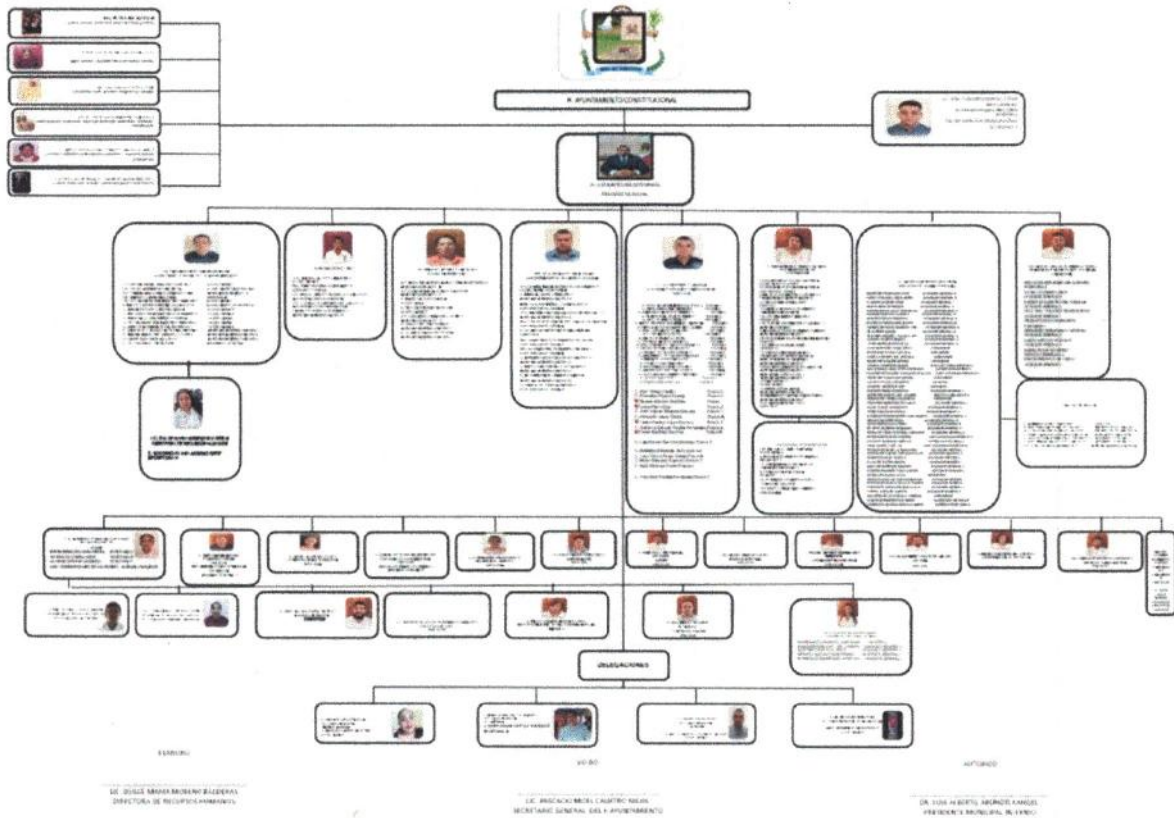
H. AYUNTAMIENTO CONSTITUCIONAL

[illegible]

PRESIDENTE MUNICIPAL

DELEGACIONES

ELABORO

LIC. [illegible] MORENO BALDERAS
DIRECTORA DE RECURSOS HUMANOS

VO. BO.

LIC. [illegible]
SECRETARIO GENERAL DEL H. AYUNTAMIENTO

AUTORIZO

DR. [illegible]
PRESIDENTE MUNICIPAL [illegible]